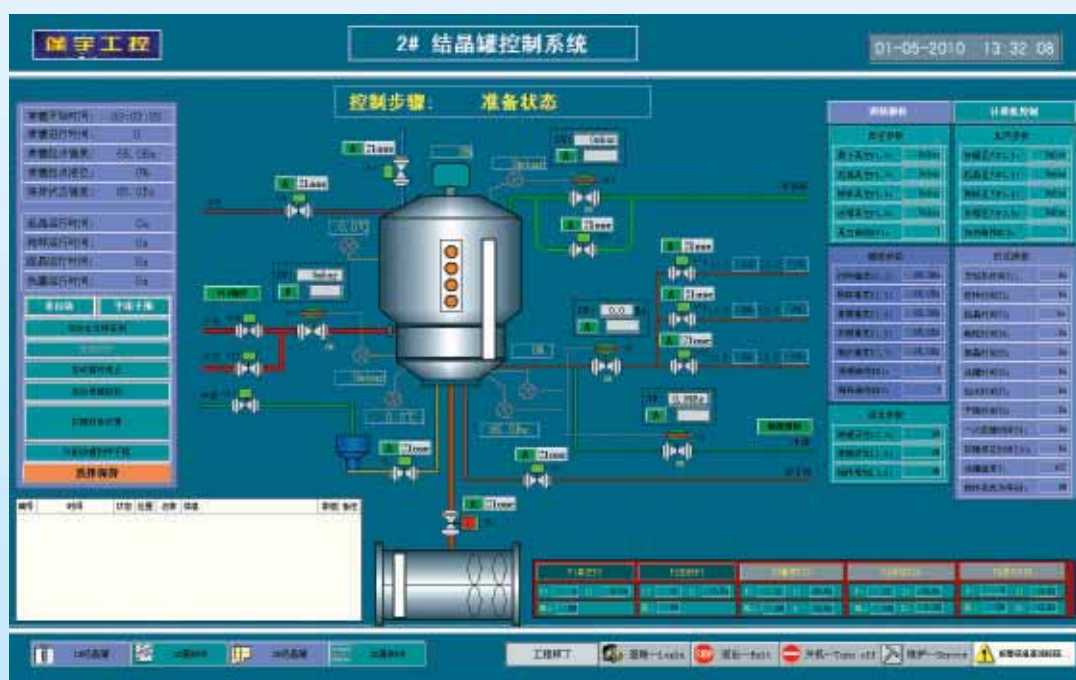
保宇工控

2# 结晶罐控制系统

01-05-2010 13:32:08

控制步骤: 准备状态

A Close

A Close

A Close

A Close

A Close

A Close

A Close

A Close

A Close

0.0

工程师厂

登陆—Login

退出—Exit

关机—Turn off

维护—Service